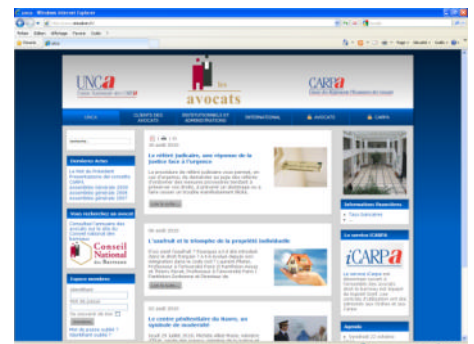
UNCA - Windows Internet Explorer

Fichier Edition Affichage Favoris Outils ?

UNCA

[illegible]

UNCA
Union Nationale des CARPA

les avocats

CARPA
Caisse des Règlements Pécuniaires des Avocats

UNCA | CLIENTS DES AVOCATS | INSTITUTIONNELS ET ADMINISTRATIONS | INTERNATIONAL | AVOCATS | CARPA

Dernières Actus

Vous recherchez un avocat

Conseil National des Barreaux

Espace membre

Identifiant
Mot de passe

Mot de passe oublié ?
Identifiant oublié ?

30 août 2010

Le référé judiciaire, une réponse de la justice face à l'urgence

Lire la suite

30 août 2010

L'usufruit et le triomphe de la propriété individuelle

Lire la suite

30 août 2010

Le contrôle pénitentiaire du Rosny, un syndicat de soudainité

Informations financières

Le service iCARPA

iCARPA

Agenda